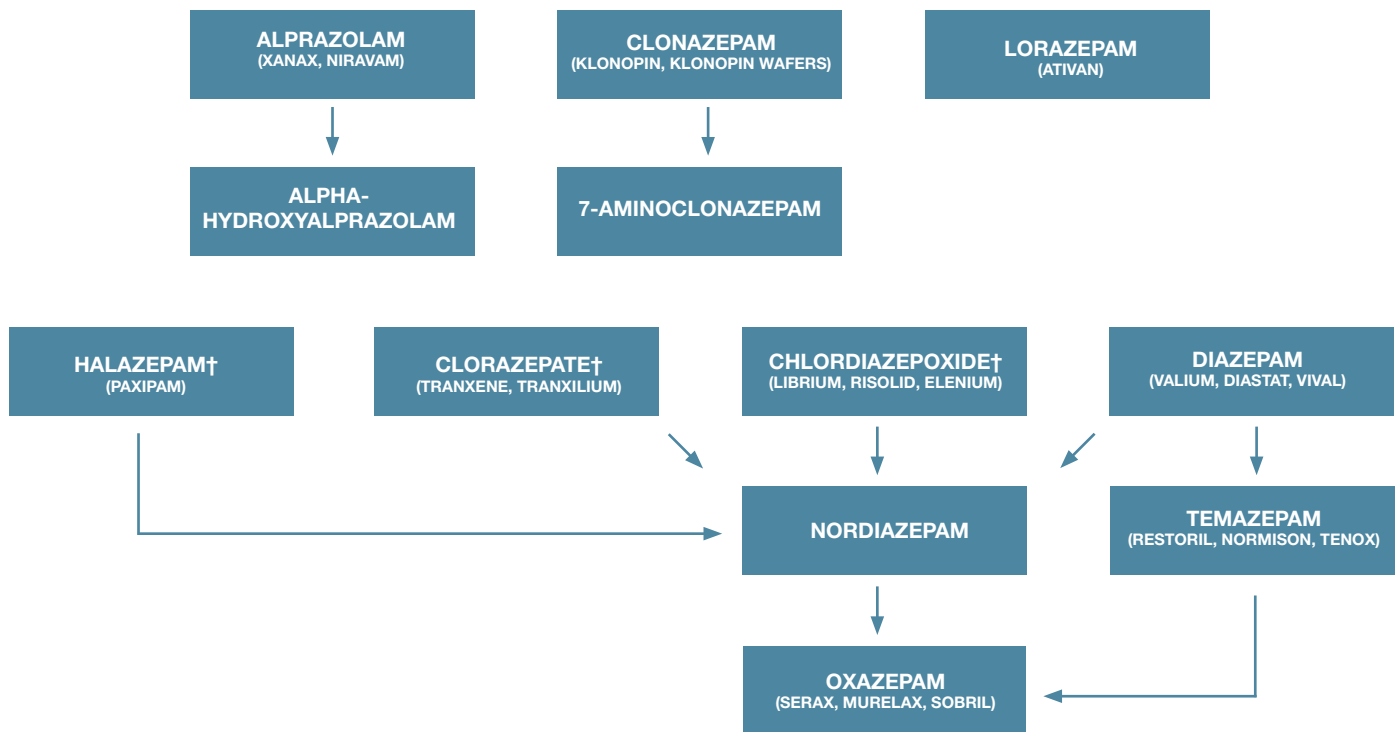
ALPRAZOLAM
(XANAX, NIRAVAM)

CLONAZEPAM
(KLONOPIN, KLONOPIN WAFERS)

LORAZEPAM
(ATIVAN)

ALPHA-HYDROXYALPRAZOLAM

7-AMINOCLONAZEPAM

HALAZEPAM†
(PAXIPAM)

CLORAZEPATE†
(TRANXENE, TRANXILIUM)

CHLORDIAZEPOXIDE†
(LIBRIUM, RISOLID, ELENIUM)

DIAZEPAM
(VALIUM, DIASTAT, VIVAL)

NORDIAZEPAM

TEMAZEPAM
(RESTORIL, NORMISON, TENOX)

OXAZEPAM
(SERAX, MURELAX, SOBRIL)